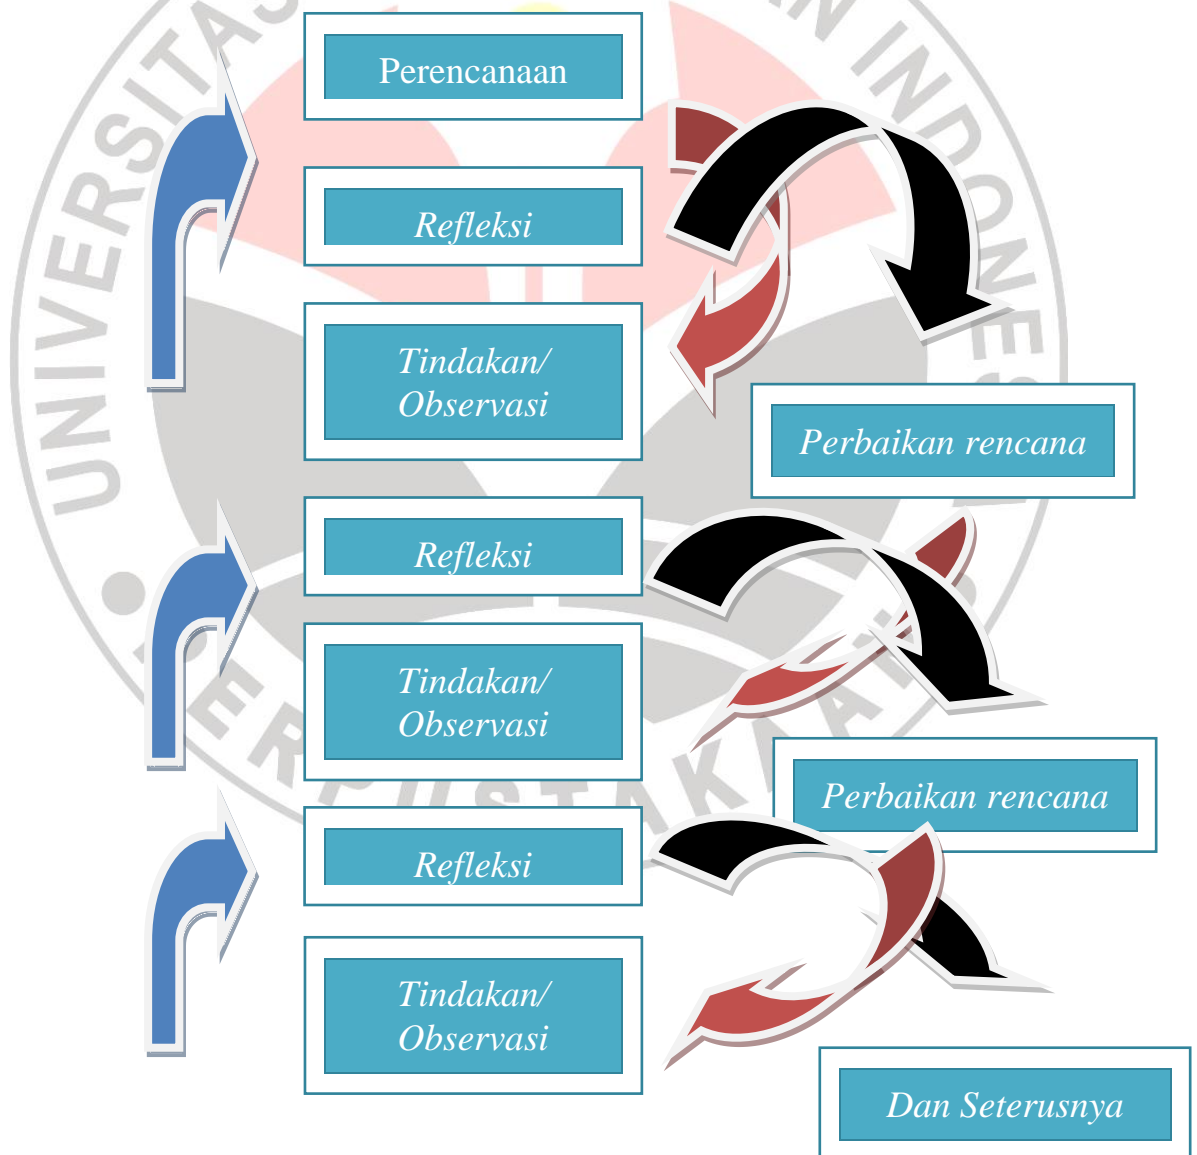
UNIVERSITAS PENDIDIKAN INDONESIA

PERPUSTAKAAN

Perencanaan

Refleksi

Tindakan/ Observasi

Perbaikan rencana

Refleksi

Tindakan/ Observasi

Perbaikan rencana

Refleksi

Tindakan/ Observasi

Dan Seterusnya